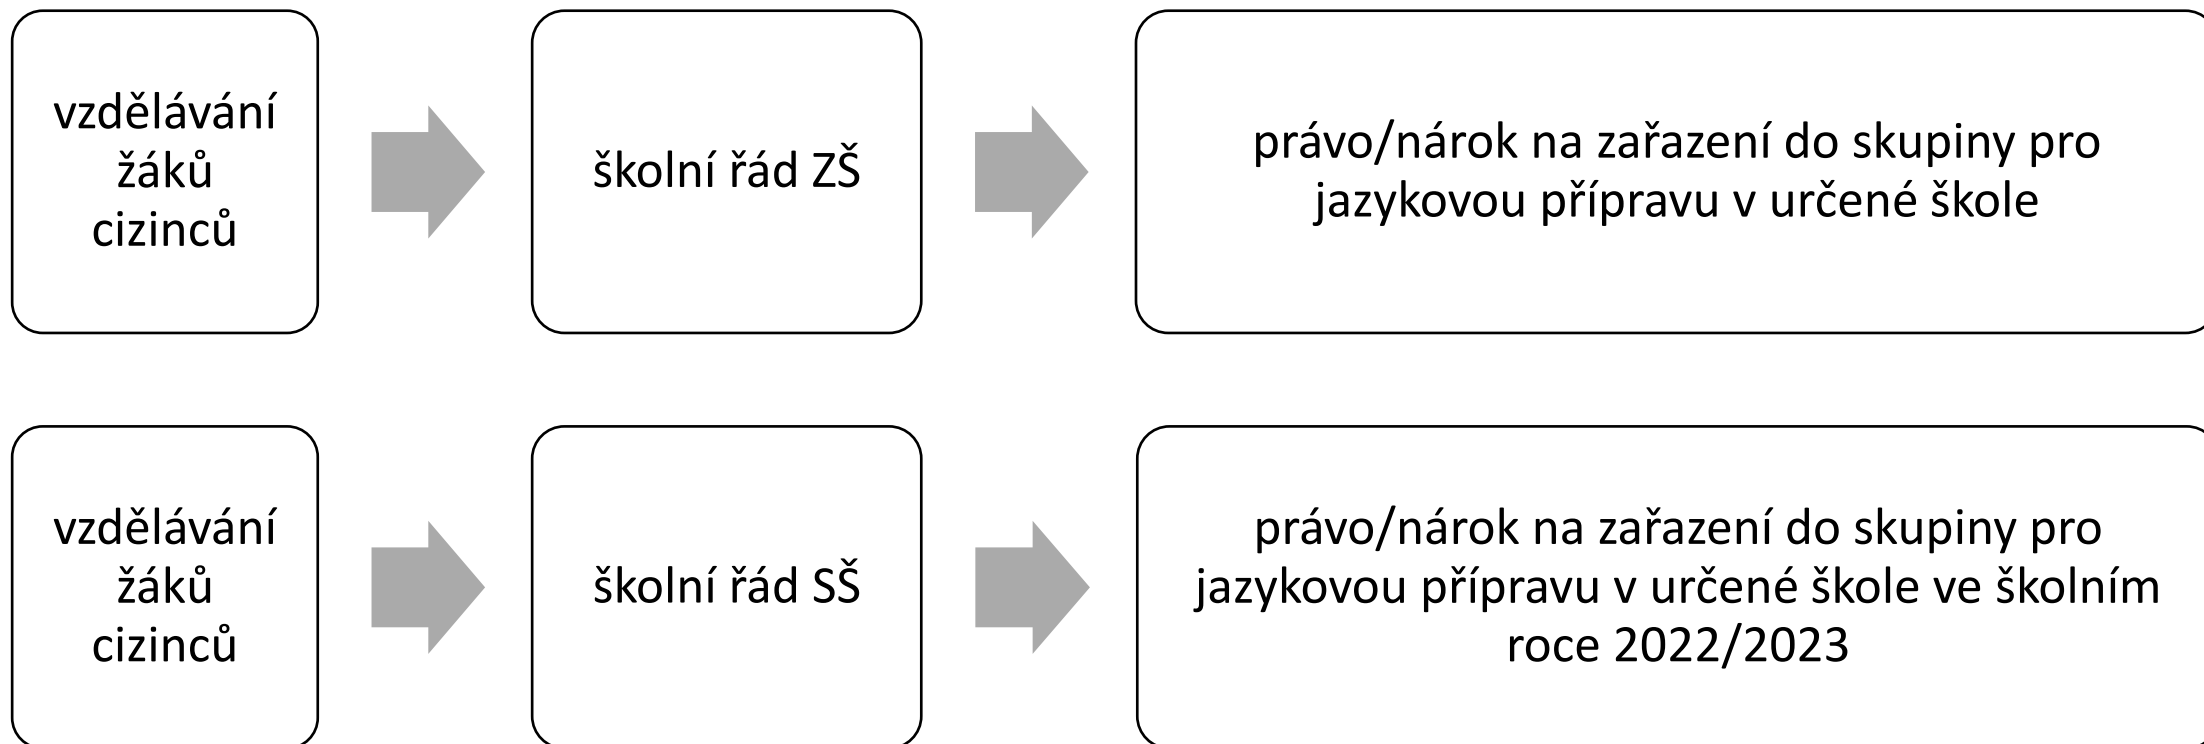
vzdělávání žáků cizinců

školní řád ZŠ

právo/nárok na zařazení do skupiny pro jazykovou přípravu v určené škole

vzdělávání žáků cizinců

školní řád SŠ

právo/nárok na zařazení do skupiny pro jazykovou přípravu v určené škole ve školním roce 2022/2023